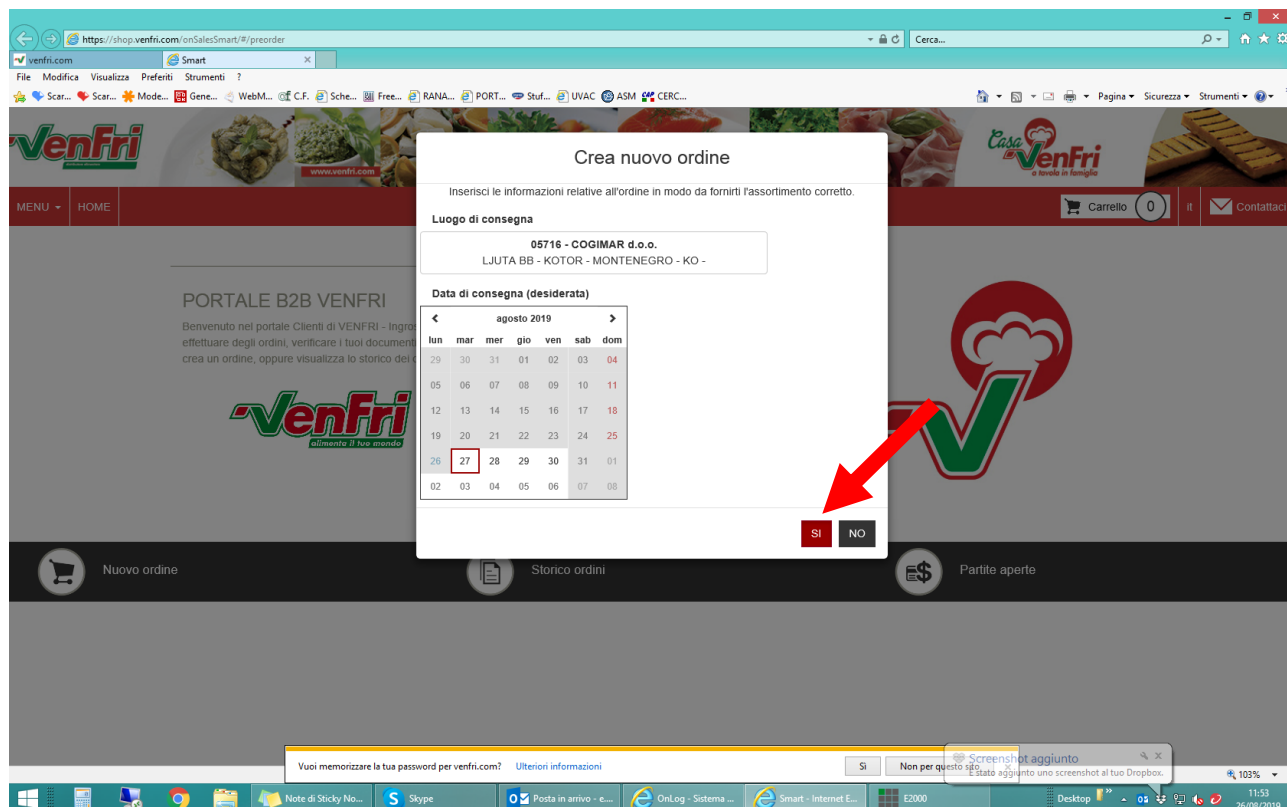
https://shop.venfri.com/onSalesSmart/#/preorder

Cerca...

venfri.com

Smart

File Modifica Visualizza Preferiti Strumenti ?

Scar... Scar... Mode... Gene... WebM... C.F. Sche... Free... RANA... PORT... Stuf... UVAC ASM CERC...

Pagina Sicurezza Strumenti

VenFri

www.venfri.com

Casa VenFri a tavola in famiglia

MENU HOME

Carrello 0 it Contattaci

PORTALE B2B VENFRI

Benvenuto nel portale Clienti di VENFRI - Ingros effettuare degli ordini, verificare i tuoi document crea un ordine, oppure visualizza lo storico dei o

VenFri alimenta il tuo mondo

Crea nuovo ordine

Inserisci le informazioni relative all'ordine in modo da fornirti l'assortimento corretto.

Luogo di consegna

05716 - COGIMAR d.o.o.
LJUTA BB - KOTOR - MONTENEGRO - KO -

Data di consegna (desiderata)

agosto 2019

| lun | mar | mer | gio | ven | sab | dom |
|---|---|---|---|---|---|---|
| 29 | 30 | 31 | 01 | 02 | 03 | 04 |
| 05 | 06 | 07 | 08 | 09 | 10 | 11 |
| 12 | 13 | 14 | 15 | 16 | 17 | 18 |
| 19 | 20 | 21 | 22 | 23 | 24 | 25 |
| 26 | 27 | 28 | 29 | 30 | 31 | 01 |
| 02 | 03 | 04 | 05 | 06 | 07 | 08 |

SI NO

Nuovo ordine

Storico ordini

Partite aperte

Vuoi memorizzare la tua password per venfri.com? Ulteriori informazioni

Sì Non per questo sito

Screenshot aggiunto
È stato aggiunto uno screenshot al tuo Dropbox.

103%

Note di Sticky No... Skype Posta in arrivo - e... OnLog - Sistema ... Smart - Internet E... E2000 Desktop

11:53
26/08/2019